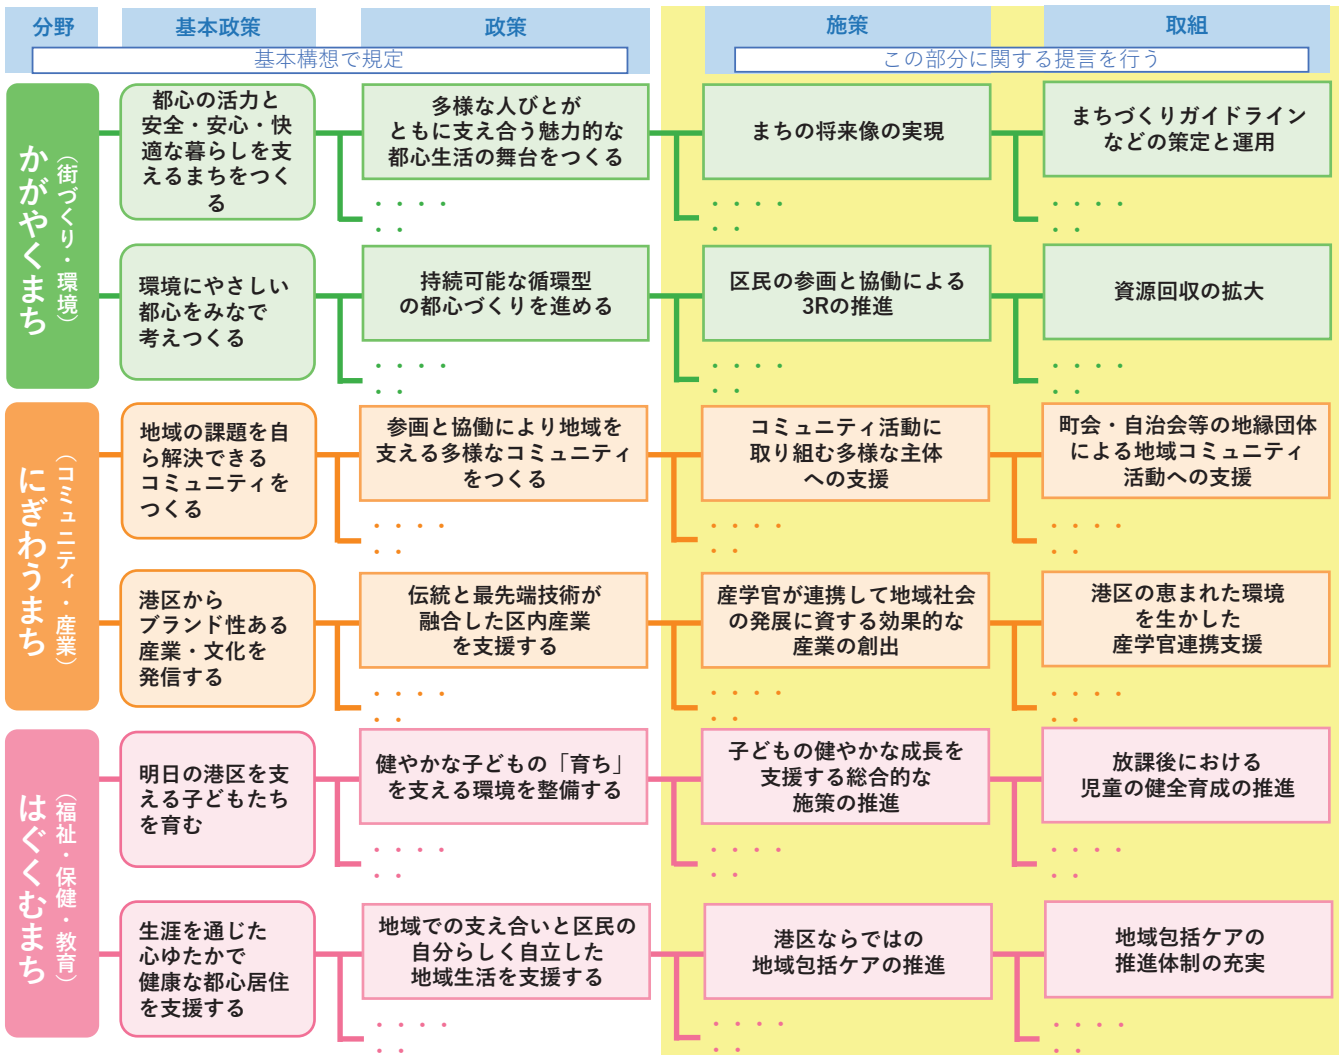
| 分野 | 基本政策 | 政策 | 施策 | 取組 |
|---|---|---|---|---|
| | 基本構想で規定 | | この部分に関する提言を行う | |
| かがやくまち（街づくり・環境） | 都心の活力と安全・安心・快適な暮らしを支えるまちをつくる | 多様な人びとがともに支え合う魅力的な都心生活の舞台をつくる | まちの将来像の実現 | まちづくりガイドラインなどの策定と運用 |
| | 環境にやさしい都心をみなで考えつくる | 持続可能な循環型の都心づくりを進める | 区民の参画と協働による3Rの推進 | 資源回収の拡大 |
| にぎわうまち（コミュニティ・産業） | 地域の課題を自ら解決できるコミュニティをつくる | 参画と協働により地域を支える多様なコミュニティをつくる | コミュニティ活動に取り組む多様な主体への支援 | 町会・自治会等の地縁団体による地域コミュニティ活動への支援 |
| | 港区からブランド性ある産業・文化を発信する | 伝統と最先端技術が融合した区内産業を支援する | 産学官が連携して地域社会の発展に資する効果的な産業の創出 | 港区の恵まれた環境を生かした産学官連携支援 |
| はぐくむまち（福祉・保健・教育） | 明日の港区を支える子どもたちを育む | 健やかな子どもの「育ち」を支える環境を整備する | 子どもの健やかな成長を支援する総合的な施策の推進 | 放課後における児童の健全育成の推進 |
| | 生涯を通じた心ゆたかで健康な都心居住を支援する | 地域での支え合いと区民の自分らしく自立した地域生活を支援する | 港区ならではの地域包括ケアの推進 | 地域包括ケアの推進体制の充実 |